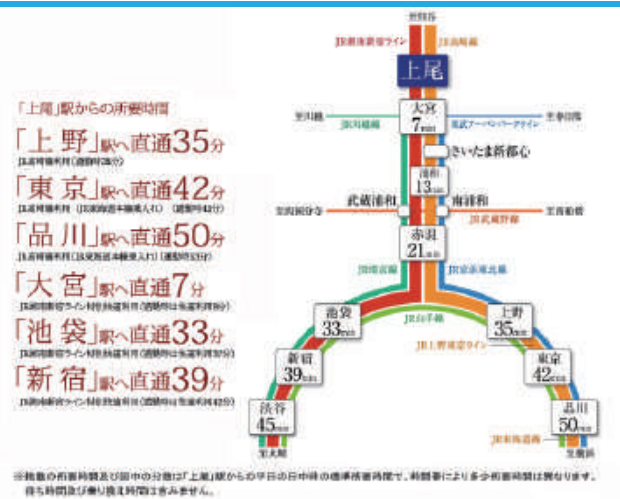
「上尾」駅からの所要時間

「上野」駅へ直通35分
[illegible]

「東京」駅へ直通42分
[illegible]

「品川」駅へ直通50分
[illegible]

「大宮」駅へ直通7分
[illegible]

「池袋」駅へ直通33分
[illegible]

「新宿」駅へ直通39分
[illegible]

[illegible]
JR湘南新宿ライン
JR高崎線
上尾
川越
JR川越線
大宮 7分
東武アーバンパークライン
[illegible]
さいたま新都心
浦和 13分
武蔵浦和
南浦和
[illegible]
JR武蔵野線
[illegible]
赤羽 21分
JR埼京線
JR京浜東北線
池袋 33分
JR山手線
上野 35分
JR上野東京ライン
新宿 39分
東京 42分
渋谷 45分
品川 50分
JR東海道線
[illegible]
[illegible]

※掲載の所要時間及び図中の分数は「上尾」駅からの平日の日中時の標準所要時間で、時間帯により多少所要時間は異なります。待ち時間及び乗り換え時間は含みません。